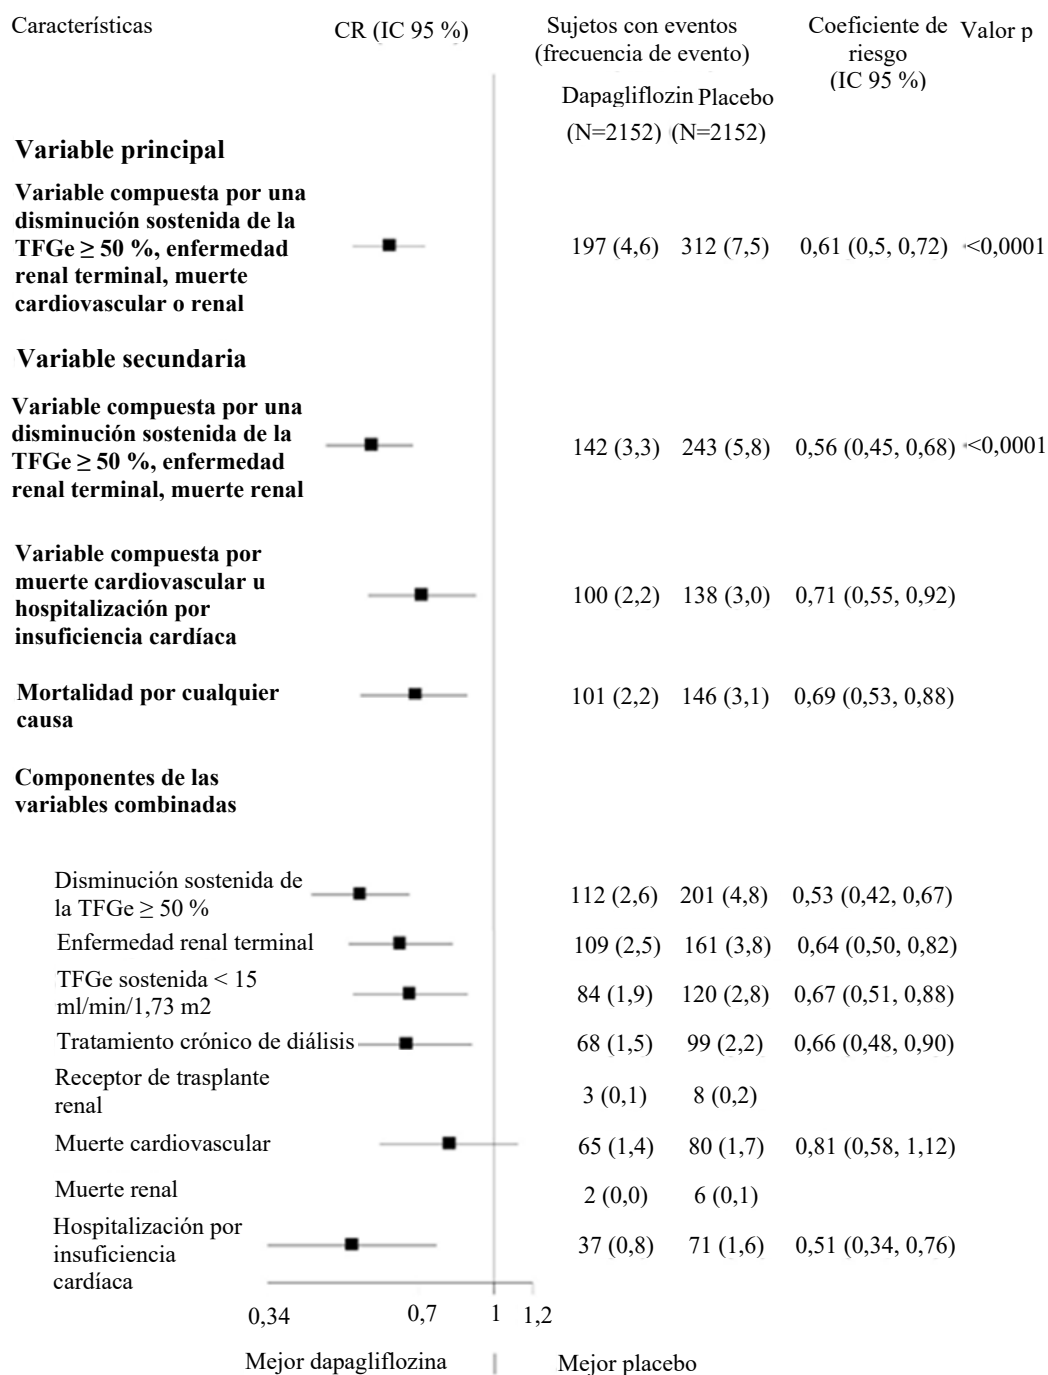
| Características | CR (IC 95 %) | Sujetos con eventos (frecuencia de evento) Dapagliflozin (N=2152) | Placebo (N=2152) | Coeficiente de riesgo (IC 95 %) | Valor p |
|---|---|---|---|---|---|
| **Variable principal** | | | | | |
| **Variable compuesta por una disminución sostenida de la TFGe ≥ 50 %, enfermedad renal terminal, muerte cardiovascular o renal** | | 197 (4,6) | 312 (7,5) | 0,61 (0,5, 0,72) | <0,0001 |
| **Variable secundaria** | | | | | |
| **Variable compuesta por una disminución sostenida de la TFGe ≥ 50 %, enfermedad renal terminal, muerte renal** | | 142 (3,3) | 243 (5,8) | 0,56 (0,45, 0,68) | <0,0001 |
| **Variable compuesta por muerte cardiovascular u hospitalización por insuficiencia cardíaca** | | 100 (2,2) | 138 (3,0) | 0,71 (0,55, 0,92) | |
| **Mortalidad por cualquier causa** | | 101 (2,2) | 146 (3,1) | 0,69 (0,53, 0,88) | |
| **Componentes de las variables combinadas** | | | | | |
| Disminución sostenida de la TFGe ≥ 50 % | | 112 (2,6) | 201 (4,8) | 0,53 (0,42, 0,67) | |
| Enfermedad renal terminal | | 109 (2,5) | 161 (3,8) | 0,64 (0,50, 0,82) | |
| TFGe sostenida < 15 ml/min/1,73 m2 | | 84 (1,9) | 120 (2,8) | 0,67 (0,51, 0,88) | |
| Tratamiento crónico de diálisis | | 68 (1,5) | 99 (2,2) | 0,66 (0,48, 0,90) | |
| Receptor de trasplante renal | | 3 (0,1) | 8 (0,2) | | |
| Muerte cardiovascular | | 65 (1,4) | 80 (1,7) | 0,81 (0,58, 1,12) | |
| Muerte renal | | 2 (0,0) | 6 (0,1) | | |
| Hospitalización por insuficiencia cardíaca | | 37 (0,8) | 71 (1,6) | 0,51 (0,34, 0,76) | |

0,34 0,7 1 1,2

Mejor dapagliflozina | Mejor placebo